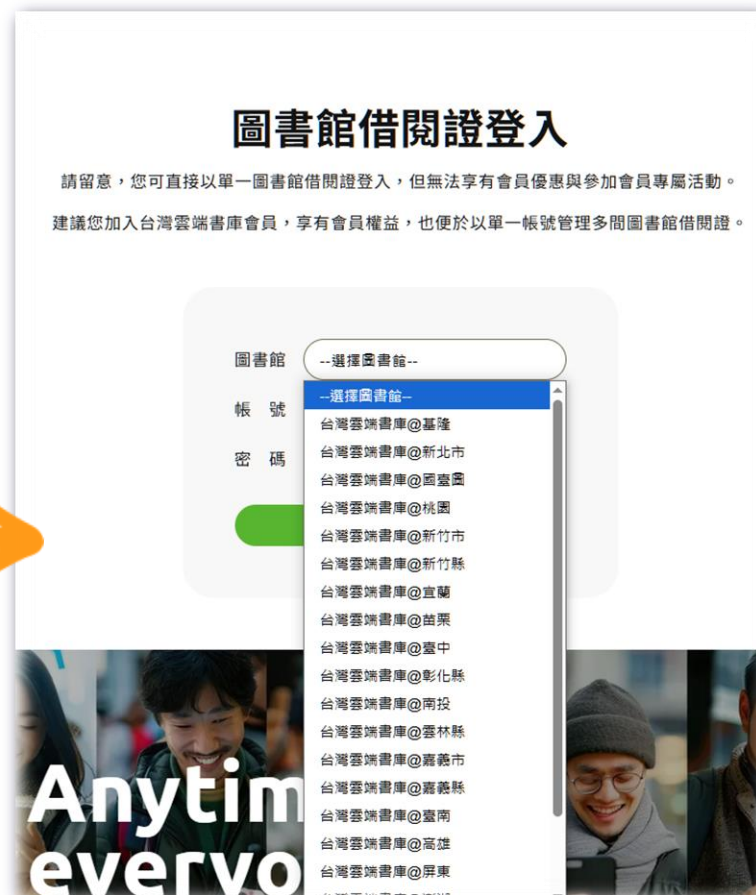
圖書館借閱證登入

請留意，您可直接以單一圖書館借閱證登入，但無法享有會員優惠與參加會員專屬活動。

建議您加入台灣雲端書庫會員，享有會員權益，也便於以單一帳號管理多間圖書館借閱證。

圖書館 --選擇圖書館--

帳 號

密 碼

--選擇圖書館--
台灣雲端書庫@基隆
台灣雲端書庫@新北市
台灣雲端書庫@國臺圖
台灣雲端書庫@桃園
台灣雲端書庫@新竹市
台灣雲端書庫@新竹縣
台灣雲端書庫@宜蘭
台灣雲端書庫@苗栗
台灣雲端書庫@臺中
台灣雲端書庫@彰化縣
台灣雲端書庫@南投
台灣雲端書庫@雲林縣
台灣雲端書庫@嘉義市
台灣雲端書庫@嘉義縣
台灣雲端書庫@臺南
台灣雲端書庫@高雄
台灣雲端書庫@屏東
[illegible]

Anytim
everyo